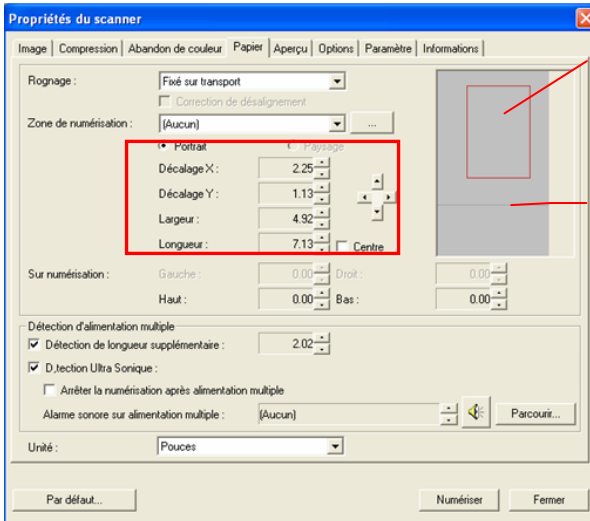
Propriétés du scanner

Image | Compression | Abandon de couleur | Papier | Aperçu | Options | Paramètre | Informations

Rognage : Fixé sur transport

Correction de désalignement

Zone de numérisation : (Aucun) ...

Portrait Paysage

Décalage X : 2.25

Décalage Y : 1.13

Largeur : 4.92

Longueur : 7.13 Centre

Sur numérisation : Gauche : 0.00 Droit : 0.00

Haut : 0.00 Bas : 0.00

Détection d'alimentation multiple

Détection de longueur supplémentaire : 2.02

D,tection Ultra Sonique :

Arrêter la numérisation après alimentation multiple

Alarme sonore sur alimentation multiple : (Aucun) Parcourir...

Unité : Pouces

Par défaut... Numériser Fermer